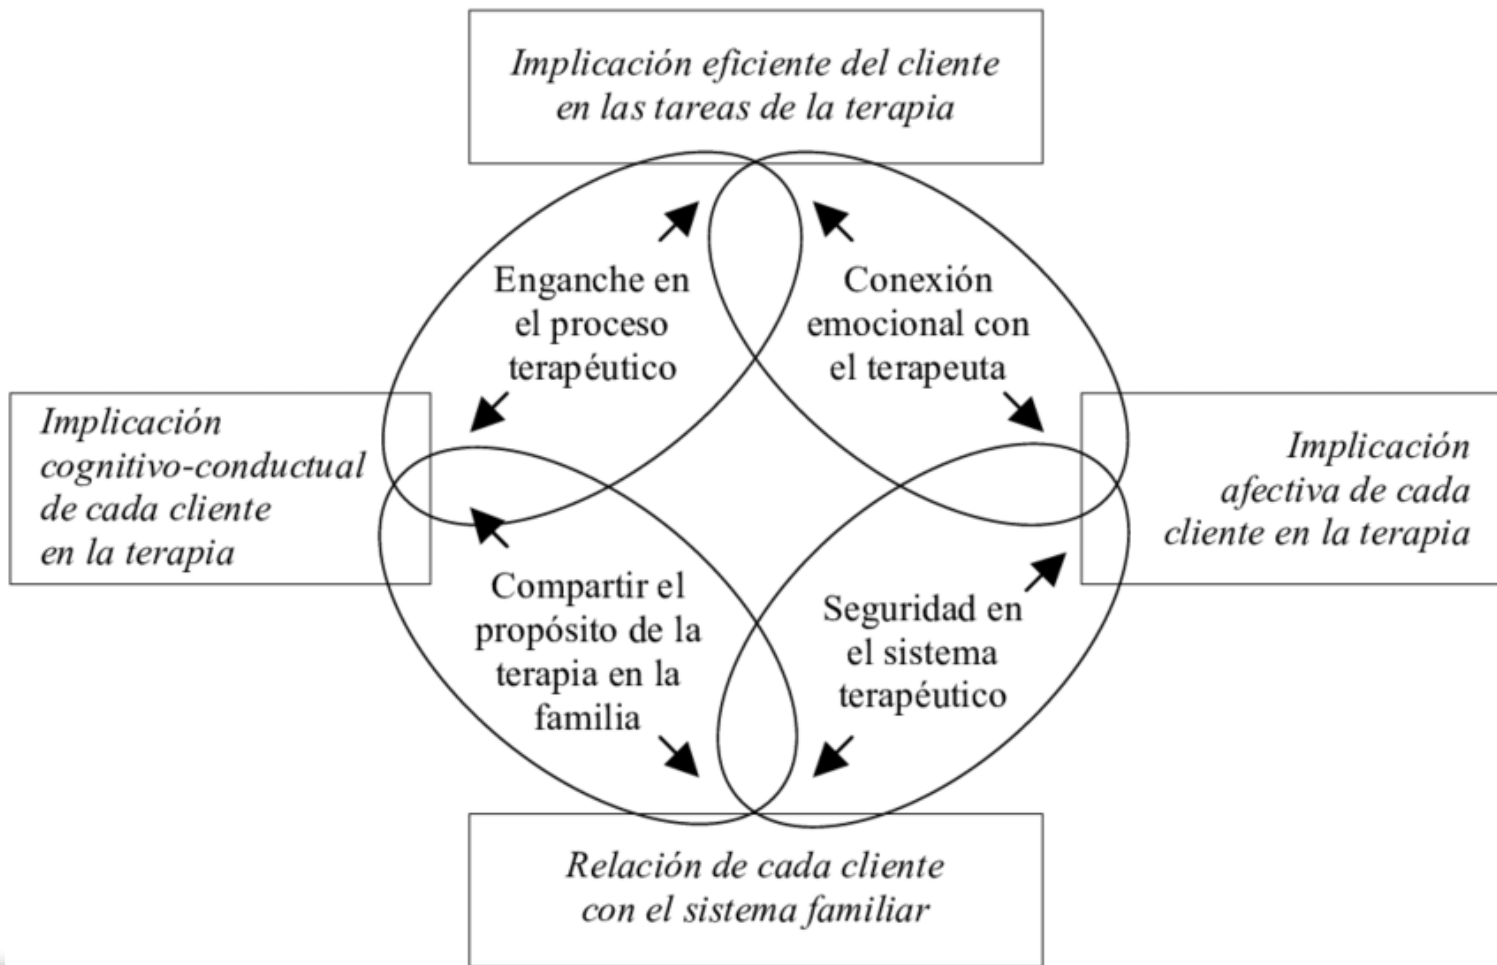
Implicación eficiente del cliente en las tareas de la terapia

Implicación cognitivo-conductual de cada cliente en la terapia

Enganche en el proceso terapéutico

Conexión emocional con el terapeuta

Implicación afectiva de cada cliente en la terapia

Compartir el propósito de la terapia en la familia

Seguridad en el sistema terapéutico

Relación de cada cliente con el sistema familiar